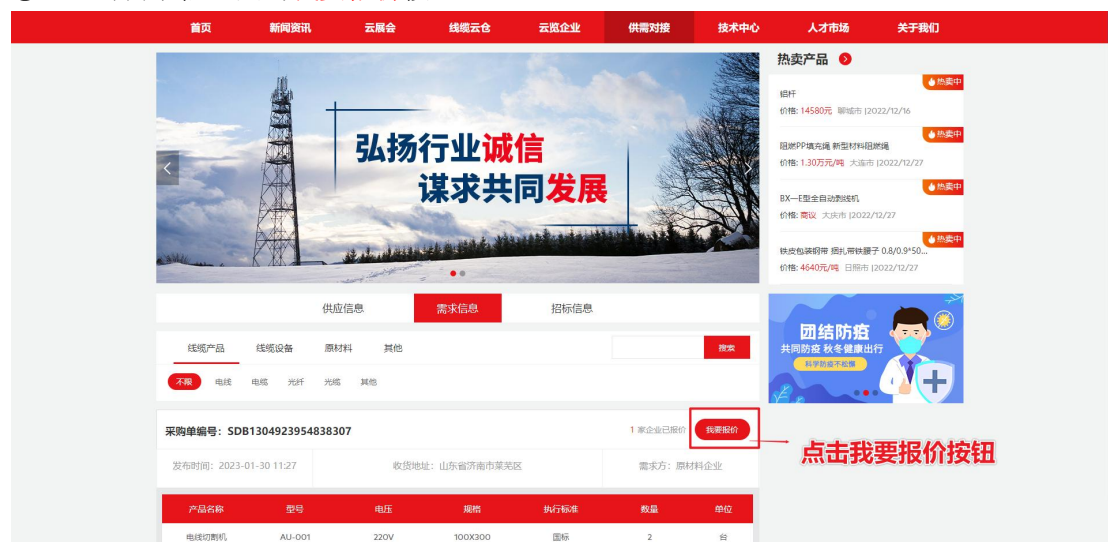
首页 新闻资讯 云展会 线缆云仓 云览企业 供需对接 技术中心 人才市场 关于我们

弘扬行业诚信
谋求共同发展

热卖产品

热卖中
铝杆
价格: 14580元 聊城市 |2022/12/16

热卖中
阻燃PP填充绳 新型材料阻燃绳
价格: 1.30万元/吨 大连市 |2022/12/27

热卖中
BX—E型全自动剥线机
价格: 商议 大庆市 |2022/12/27

热卖中
铁皮包装钢带 捆扎用铁腰子 0.8/0.9*50...
价格: 4640元/吨 日照市 |2022/12/27

团结防疫
共同防疫 秋冬健康出行
科学防疫不松懈

供应信息 需求信息 招标信息

线缆产品 线缆设备 原材料 其他 搜索

不限 电线 电缆 光纤 光缆 其他

采购单编号：SDB1304923954838307
1 家企业已报价 我要报价

点击我要报价按钮

发布时间：2023-01-30 11:27 收货地址：山东省济南市莱芜区 需求方：原材料企业

| 产品名称 | 型号 | 电压 | 规格 | 执行标准 | 数量 | 单位 |
|---|---|---|---|---|---|---|
| 电线切割机 | AU-001 | 220V | 100X300 | 国标 | 2 | 台 |